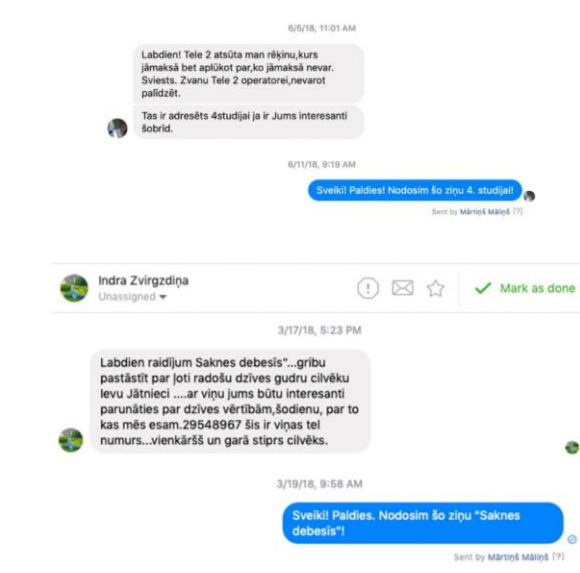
6/5/18, 11:01 AM

Labdien! Tele 2 atsūta man rēķinu,kurs jāmaksā bet aplūkot par,ko jāmaksā nevar. Sviests. Zvanu Tele 2 operatorei,nevarot palīdzēt.

Tas ir adresēts 4studijai ja ir Jums interesanti šobrīd.

6/11/18, 9:19 AM

Sveiki! Paldies! Nodosim šo ziņu 4. studijai!

Sent by Mārtiņš Māliņš [?]

Indra Zvirgzdiņa
Unassigned

Mark as done

3/17/18, 5:23 PM

Labdien raidījum Saknes debesīs"...gribu pastāstīt par ļoti radošu dzīves gudru cilvēku Ievu Jātnieci ....ar viņu jums būtu interesanti parunāties par dzīves vērtībām,šodienu, par to kas mēs esam.29548967 šis ir viņas tel numurs...vienkāršš un garā stiprs cilvēks.

3/19/18, 9:58 AM

Sveiki! Paldies. Nodosim šo ziņu "Saknes debesīs"!

Sent by Mārtiņš Māliņš [?]